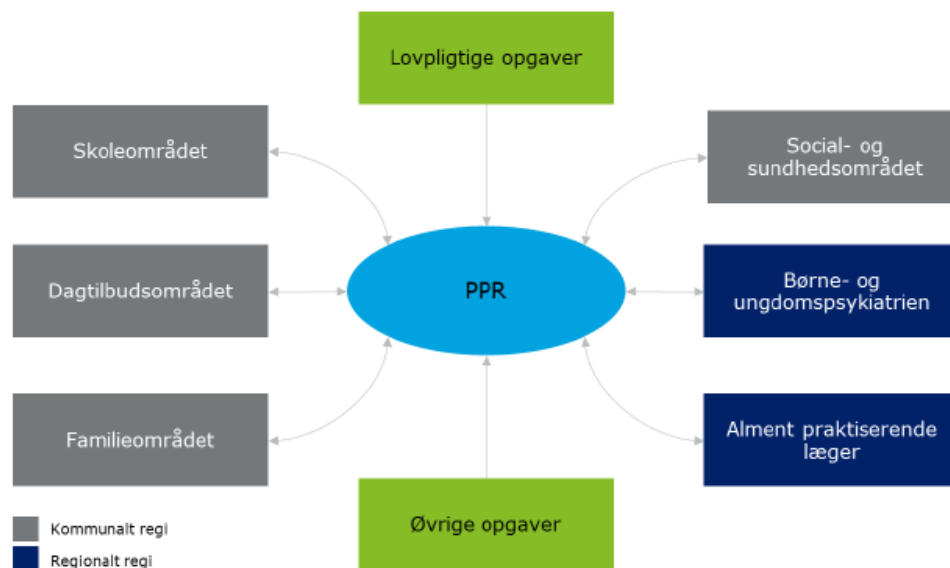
Lovpligtige opgaver

Skoleområdet

Social- og sundhedsområdet

Dagtilbudsområdet

PPR

Børne- og ungdomspsykiatrien

Familieområdet

Alment praktiserende læger

Øvrige opgaver

Kommunalt regi

Regionalt regi